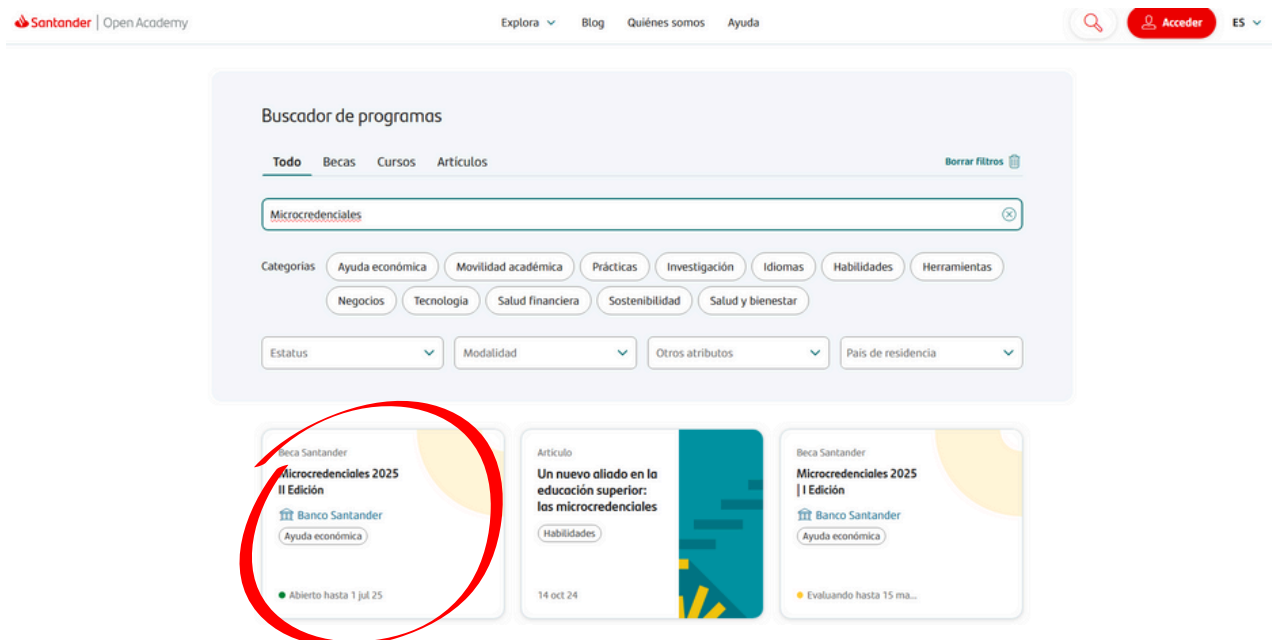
Santander | Open Academy

Explora Blog Quiénes somos Ayuda

Acceder ES

Buscador de programas

Todo Becas Cursos Artículos

Borrar filtros

Microcredenciales

Categorías Ayuda económica Movilidad académica Prácticas Investigación Idiomas Habilidades Herramientas Negocios Tecnología Salud financiera Sostenibilidad Salud y bienestar

Estatus

Modalidad

Otros atributos

País de residencia

Beca Santander

Microcredenciales 2025 II Edición

Banco Santander

Ayuda económica

Abierto hasta 1 jul 25

Artículo

Un nuevo aliado en la educación superior: las microcredenciales

Habilidades

14 oct 24

Beca Santander

Microcredenciales 2025 | I Edición

Banco Santander

Ayuda económica

Evaluando hasta 15 ma...